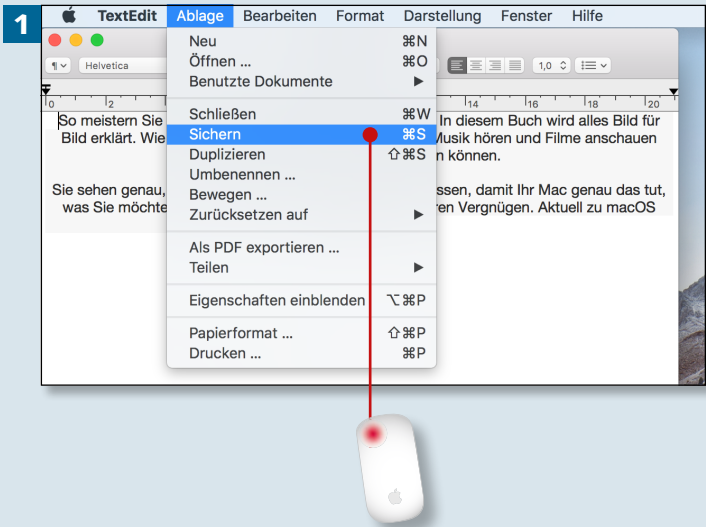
1

TextEdit Ablage Bearbeiten Format Darstellung Fenster Hilfe

¶ Helvetica

1,0

0 2 14 16 18 20

So meistern Sie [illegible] In diesem Buch wird alles Bild für Bild erklärt. Wie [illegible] Musik hören und Filme anschauen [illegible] n können.

Sie sehen genau, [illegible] ssen, damit Ihr Mac genau das tut, was Sie möchte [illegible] ren Vergnügen. Aktuell zu macOS

Neu ⌘N
Öffnen … ⌘O
Benutzte Dokumente ▶
Schließen ⌘W
Sichern ⌘S
Duplizieren ⇧⌘S
Umbenennen …
Bewegen …
Zurücksetzen auf ▶
Als PDF exportieren …
Teilen ▶
Eigenschaften einblenden ⌥⌘P
Papierformat … ⇧⌘P
Drucken … ⌘P